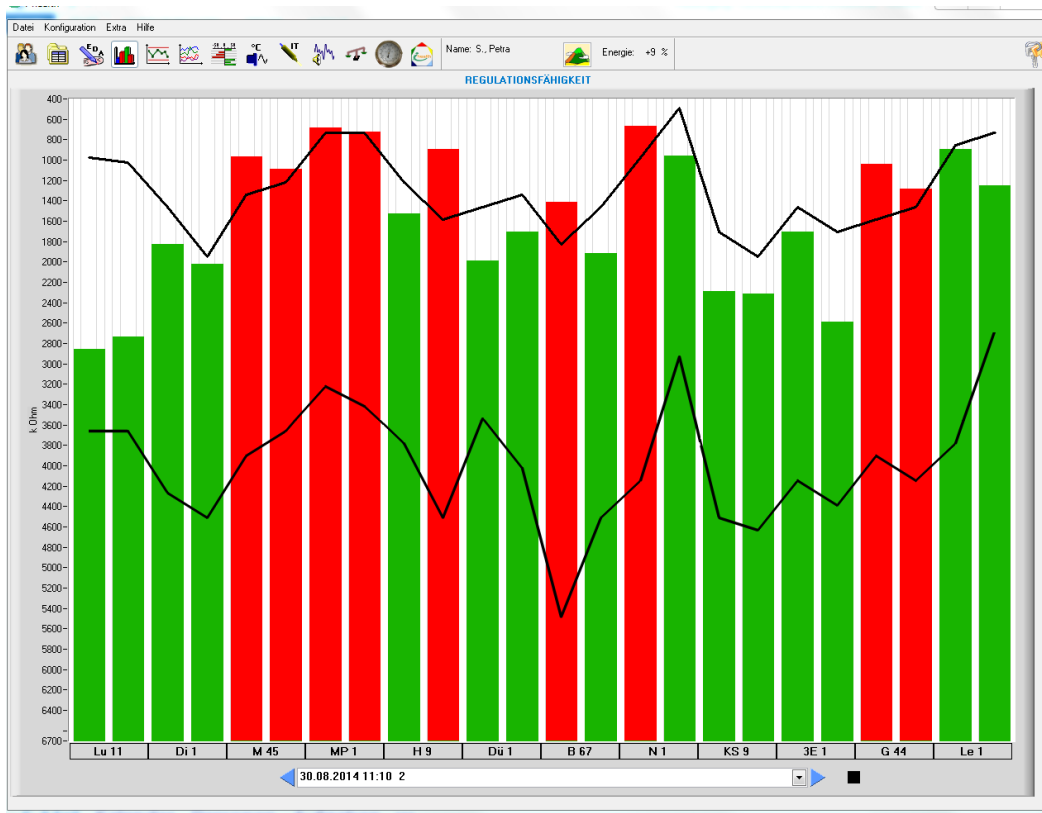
Datei Konfiguration Extra Hilfe

Name: S., Petra

Energie: +9 %

REGULATIONSFÄHIGKEIT

400
600
800
1000
1200
1400
1600
1800
2000
2200
2400
2600
2800
3000
3200
3400
3600
3800
4000
4200
4400
4600
4800
5000
5200
5400
5600
5800
6000
6200
6400
6700

k Ohm

Lu 11
Di 1
M 45
MP 1
H 9
Dü 1
B 67
N 1
KS 9
3E 1
G 44
Le 1

30.08.2014 11:10 2